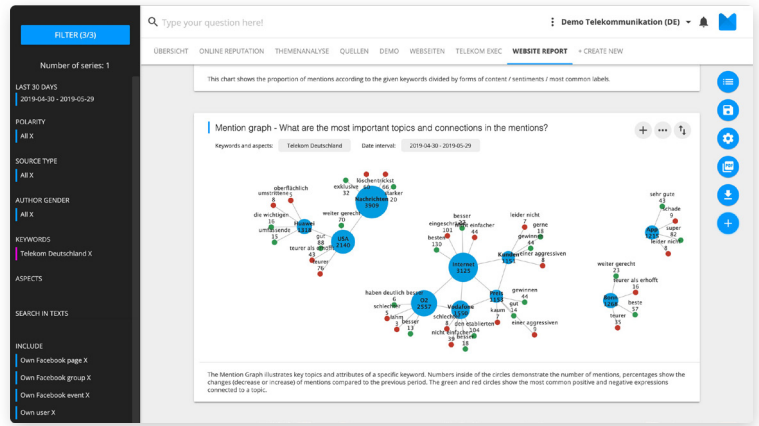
FILTER (3/3)

Number of series: 1

LAST 30 DAYS
2019-04-30 - 2019-05-29

POLARITY
All X

SOURCE TYPE
All X

AUTHOR GENDER
All X

KEYWORDS
Telekom Deutschland X

ASPECTS

SEARCH IN TEXTS

INCLUDE
Own Facebook page X
Own Facebook group X
Own Facebook event X
Own user X

Type your question here!

Demo Telekommunikation (DE)

ÜBERSICHT ONLINE REPUTATION THEMENANALYSE QUELLEN DEMO WEBSEITEN TELEKOM EXEC WEBSITE REPORT + CREATE NEW

This chart shows the proportion of mentions according to the given keywords divided by forms of content / sentiments / most common labels.

Mention graph - What are the most important topics and connections in the mentions?

Keywords and aspects: Telekom Deutschland Date interval: 2019-04-30 - 2019-05-29

oberflächlich 8
exklusivst 32
kochentickst 10
66
stärker 20
Nachrichten 3909
umstrittenes 8
die wichtigen 10
weiter gerecht 70
Huawei 1318
umstandes 35
USA 2140
gut 88
teurer als erhofft 31
teurer 76
besser
eingeschränkt 101
mit einfacher 11
leider nicht 7
gerne 19
besten 130
gewinnen 44
einer aggressiven 35
Internet 3125
Konzern
haben deutlich besser 6
schlechter 5
lahm 3
besser 3
O2 2557
Vodafone
schlechter 8
Netz 1151
gut 20
kaum 7
gewinnen
besten 108
den etablierten 104
mit einfacher 39
besser 18
einer aggressiven
sehr gute 43
schade 9
super 82
Apple
leider nicht 3
weiter gerecht 23
teurer als erhofft 7
Bank 2538
beste 36
57
teurer 35

The Mention Graph illustrates key topics and attributes of a specific keyword. Numbers inside of the circles demonstrate the number of mentions, percentages show the changes (decrease or increase) of mentions compared to the previous period. The green and red circles show the most common positive and negative expressions connected to a topic.